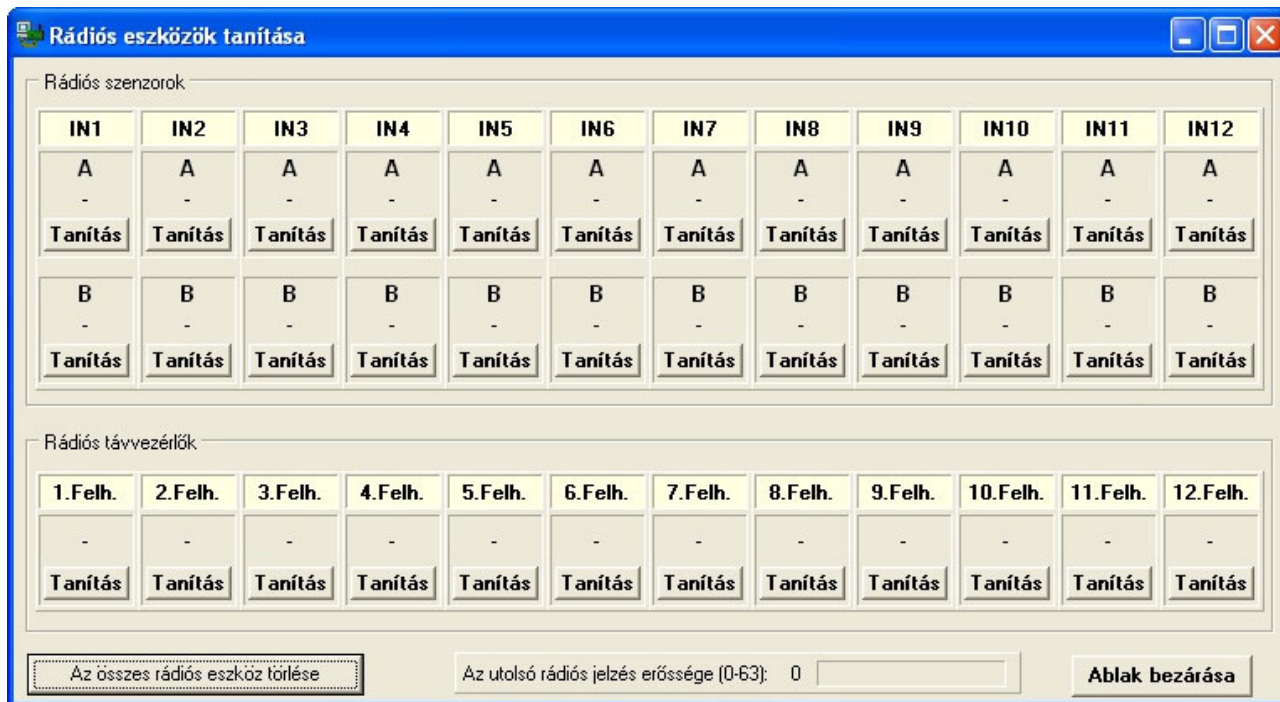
Rádiós eszközök tanítása

Rádiós szenzorok

| IN1 | IN2 | IN3 | IN4 | IN5 | IN6 | IN7 | IN8 | IN9 | IN10 | IN11 | IN12 |
|---|---|---|---|---|---|---|---|---|---|---|---|
| A | A | A | A | A | A | A | A | A | A | A | A |
| - | - | - | - | - | - | - | - | - | - | - | - |
| Tanítás | Tanítás | Tanítás | Tanítás | Tanítás | Tanítás | Tanítás | Tanítás | Tanítás | Tanítás | Tanítás | Tanítás |
| B | B | B | B | B | B | B | B | B | B | B | B |
| - | - | - | - | - | - | - | - | - | - | - | - |
| Tanítás | Tanítás | Tanítás | Tanítás | Tanítás | Tanítás | Tanítás | Tanítás | Tanítás | Tanítás | Tanítás | Tanítás |

Rádiós távvezérlők

| 1.Felh. | 2.Felh. | 3.Felh. | 4.Felh. | 5.Felh. | 6.Felh. | 7.Felh. | 8.Felh. | 9.Felh. | 10.Felh. | 11.Felh. | 12.Felh. |
|---|---|---|---|---|---|---|---|---|---|---|---|
| - | - | - | - | - | - | - | - | - | - | - | - |
| Tanítás | Tanítás | Tanítás | Tanítás | Tanítás | Tanítás | Tanítás | Tanítás | Tanítás | Tanítás | Tanítás | Tanítás |

Az összes rádiós eszköz törlése

Az utolsó rádiós jelzés erőssége (0-63): 0

Ablak bezárása